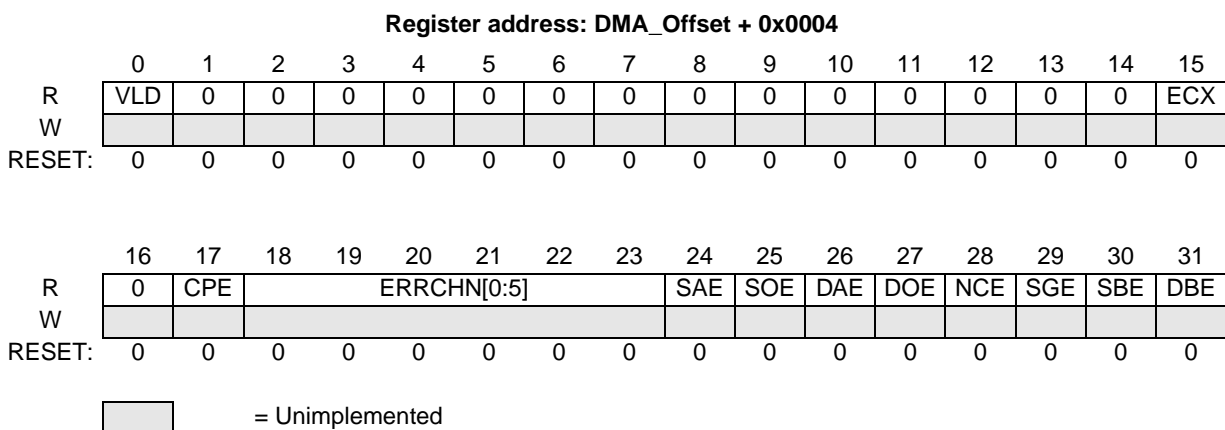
**Register address: DMA_Offset + 0x0004**

| | 0 | 1 | 2 | 3 | 4 | 5 | 6 | 7 | 8 | 9 | 10 | 11 | 12 | 13 | 14 | 15 |
|---|---|---|---|---|---|---|---|---|---|---|---|---|---|---|---|---|
| R | VLD | 0 | 0 | 0 | 0 | 0 | 0 | 0 | 0 | 0 | 0 | 0 | 0 | 0 | 0 | ECX |
| W | | | | | | | | | | | | | | | | |
| RESET: | 0 | 0 | 0 | 0 | 0 | 0 | 0 | 0 | 0 | 0 | 0 | 0 | 0 | 0 | 0 | 0 |

| | 16 | 17 | 18 | 19 | 20 | 21 | 22 | 23 | 24 | 25 | 26 | 27 | 28 | 29 | 30 | 31 |
|---|---|---|---|---|---|---|---|---|---|---|---|---|---|---|---|---|
| R | 0 | CPE | ERRCHN[0:5] | | | | | | SAE | SOE | DAE | DOE | NCE | SGE | SBE | DBE |
| W | | | | | | | | | | | | | | | | |
| RESET: | 0 | 0 | 0 | 0 | 0 | 0 | 0 | 0 | 0 | 0 | 0 | 0 | 0 | 0 | 0 | 0 |

= Unimplemented